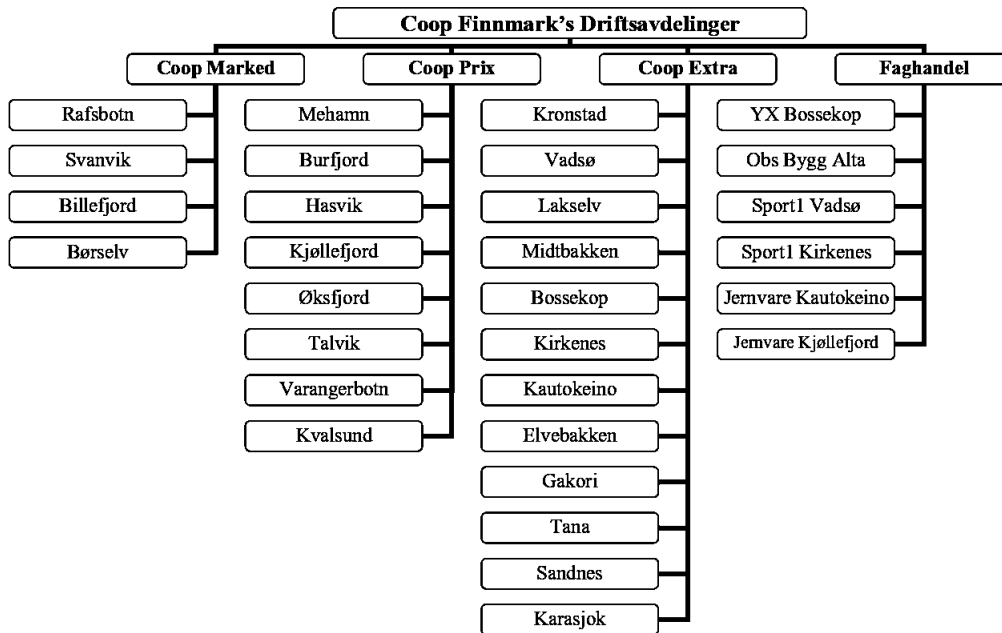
Coop Finnmark's Driftsavdelinger

Coop Marked
Rafsbotn
Svanvik
Billefjord
Børselv

Coop Prix
Mehamn
Burfjord
Hasvik
Kjøllefjord
Øksfjord
Talvik
Varangerbotn
Kvalsund

Coop Extra
Kronstad
Vadsø
Lakselv
Midtbakken
Bossekop
Kirkenes
Kautokeino
Elvebakken
Gakori
Tana
Sandnes
Karasjok

Faghandel
YX Bossekop
Obs Bygg Alta
Sport1 Vadsø
Sport1 Kirkenes
Jernvare Kautokeino
Jernvare Kjøllefjord